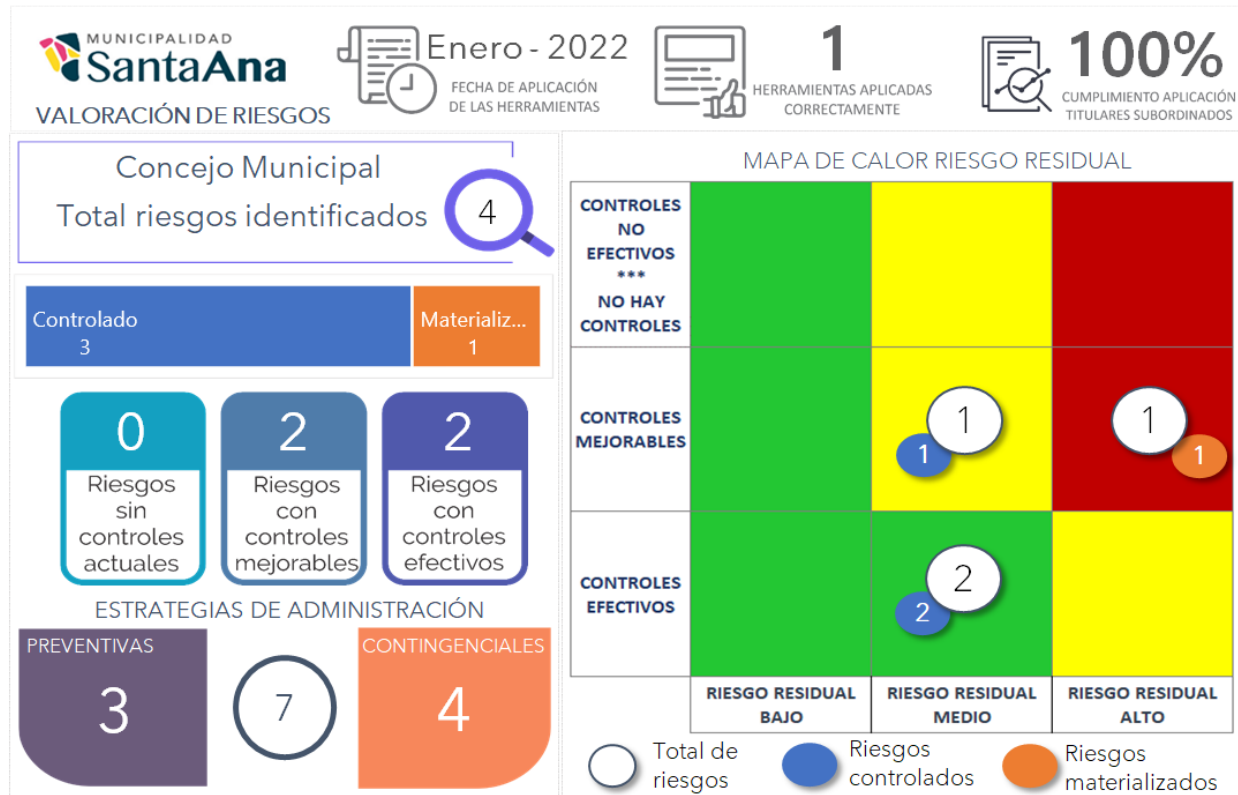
MUNICIPALIDAD
SantaAna
VALORACIÓN DE RIESGOS

Enero - 2022
FECHA DE APLICACIÓN DE LAS HERRAMIENTAS

1
HERRAMIENTAS APLICADAS CORRECTAMENTE

100%
CUMPLIMIENTO APLICACIÓN TITULARES SUBORDINADOS

Concejo Municipal
Total riesgos identificados 4

Controlado 3
Materializ... 1

0 Riesgos sin controles actuales
2 Riesgos con controles mejorables
2 Riesgos con controles efectivos

ESTRATEGIAS DE ADMINISTRACIÓN
PREVENTIVAS 3
7
CONTINGENCIALES 4

MAPA DE CALOR RIESGO RESIDUAL

| | | | |
|---|---|---|---|
| CONTROLES NO EFECTIVOS *** NO HAY CONTROLES | | | |
| CONTROLES MEJORABLES | | 1 1 | 1 1 |
| CONTROLES EFECTIVOS | | 2 2 | |
| | RIESGO RESIDUAL BAJO | RIESGO RESIDUAL MEDIO | RIESGO RESIDUAL ALTO |

Total de riesgos
Riesgos controlados
Riesgos materializados